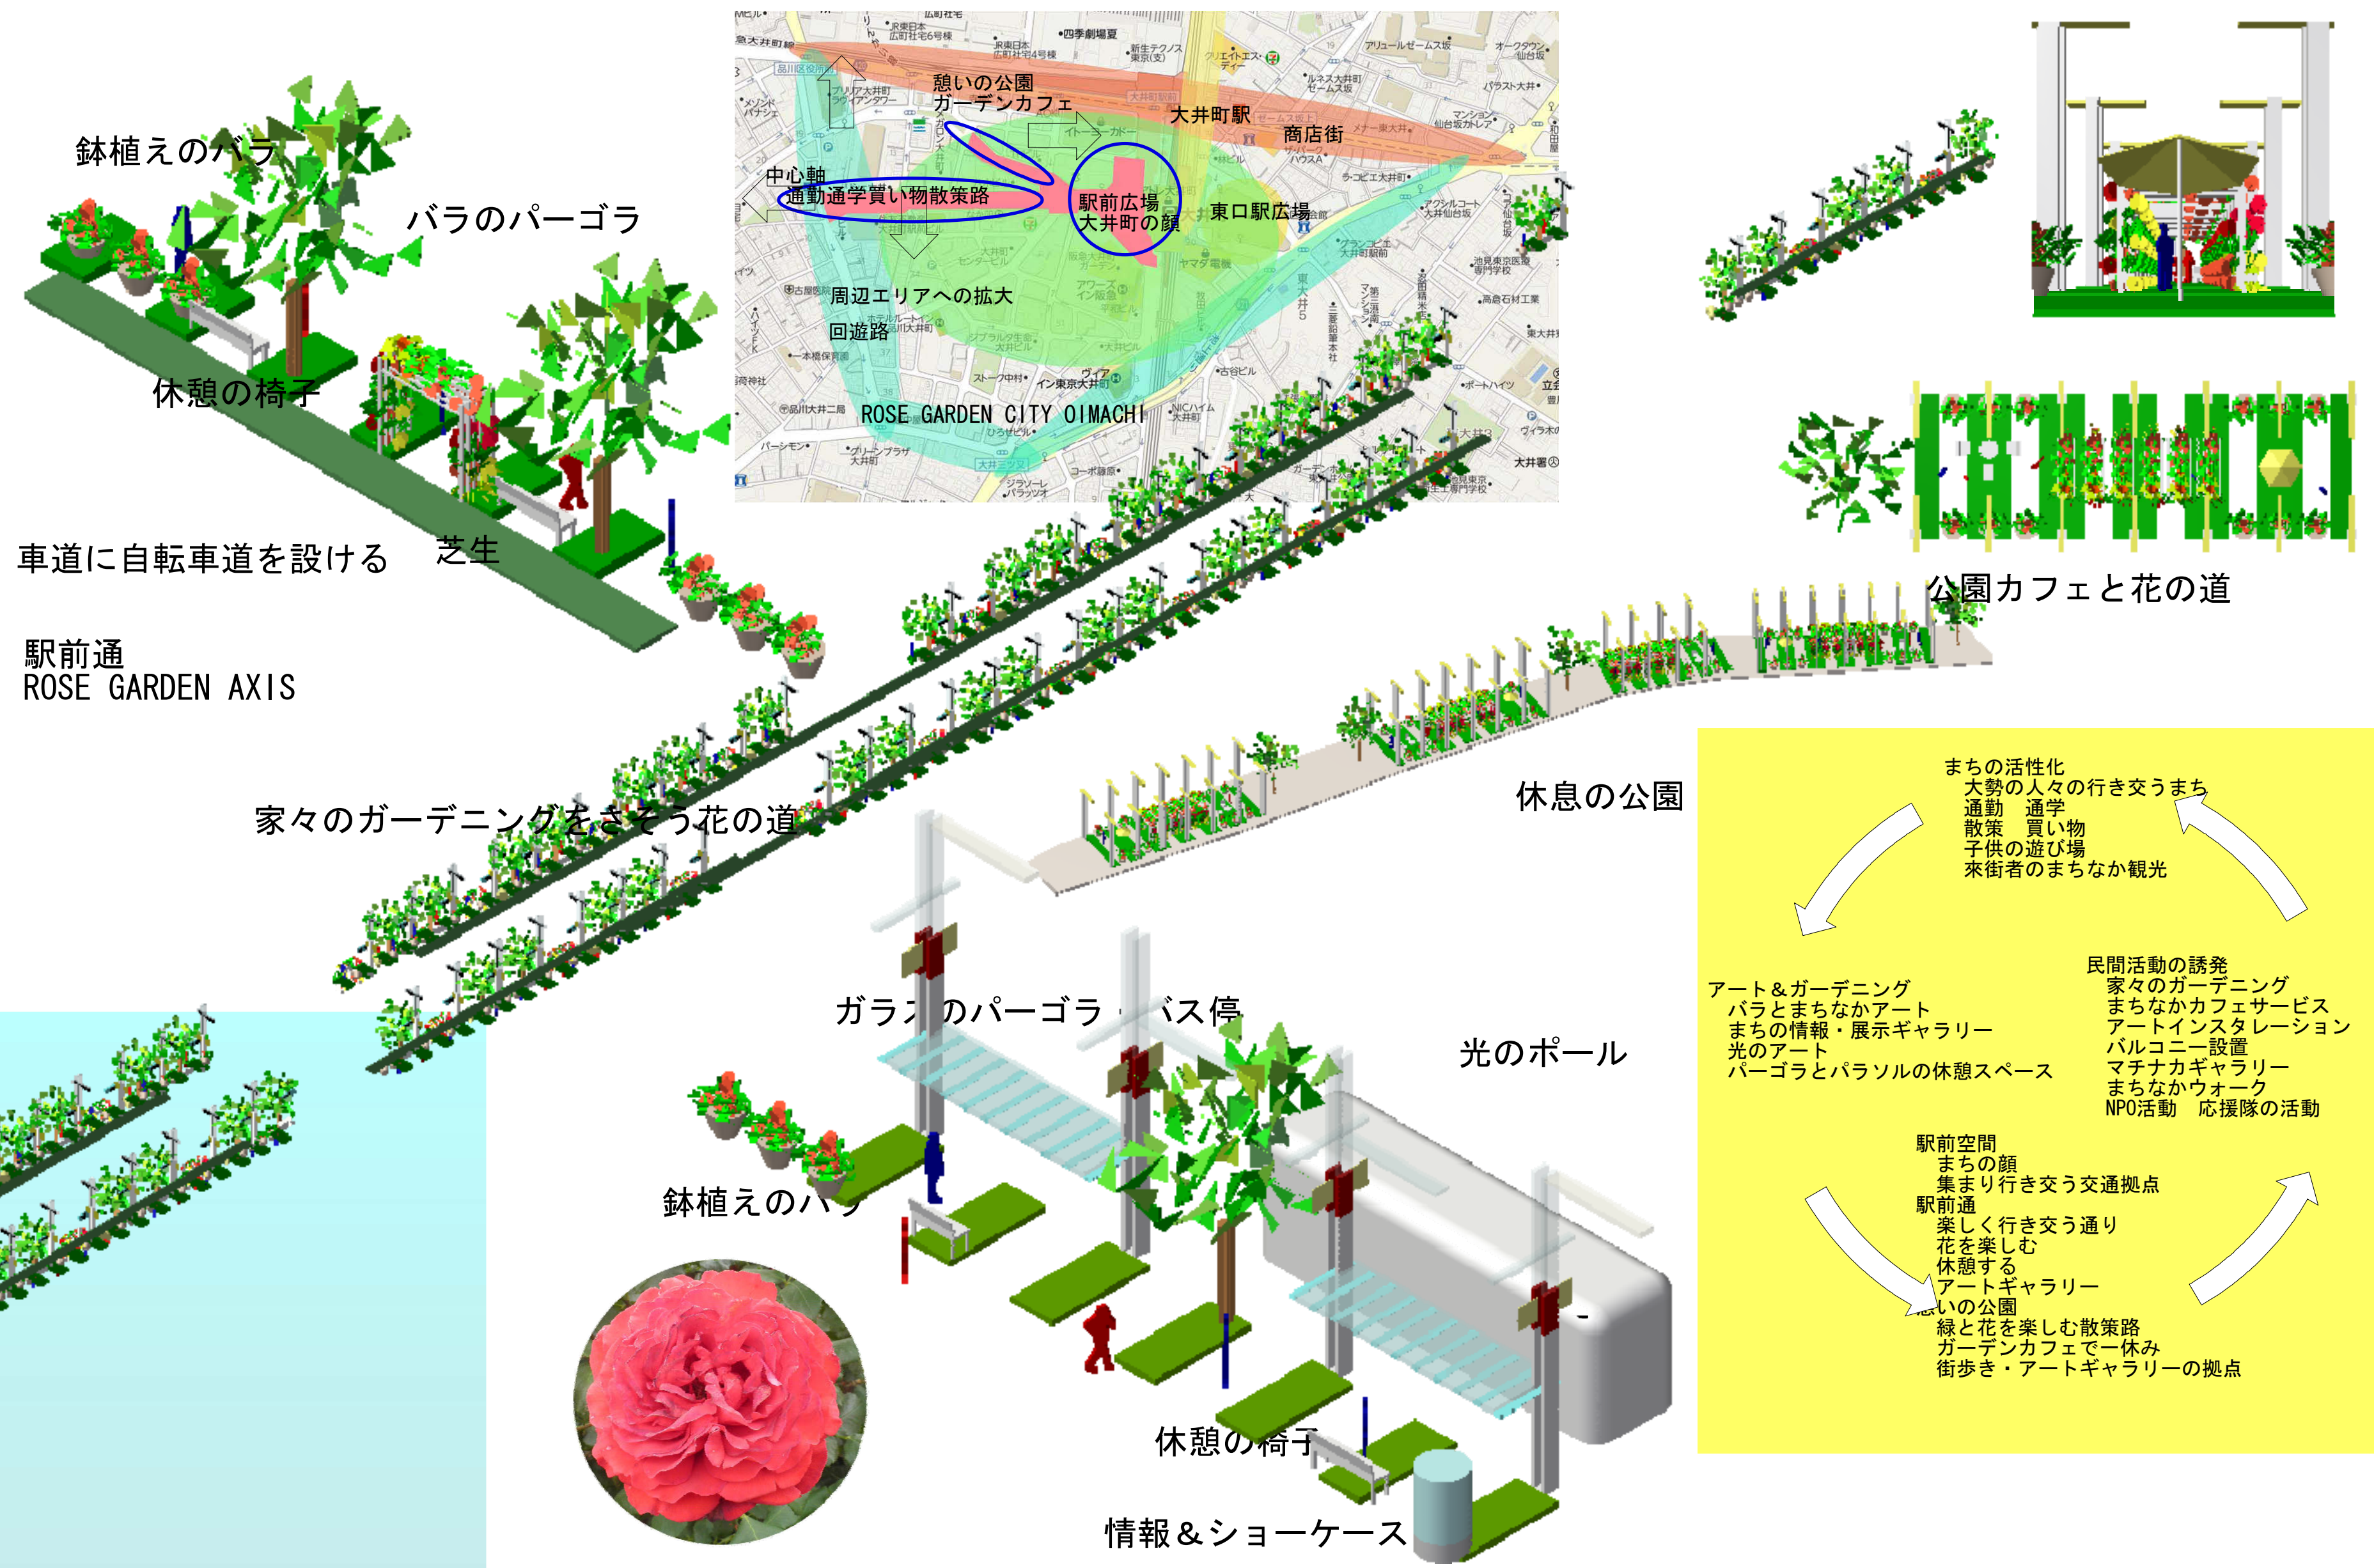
鉢植えのバラ

バラのパーゴラ

休憩の椅子

車道に自転車道を設ける

芝生

駅前通
ROSE GARDEN AXIS

憩いの公園
ガーデンカフェ

大井町駅

商店街

中心軸
通勤通学買い物散策路

駅前広場
大井町の顔

東口駅広場

周辺エリアへの拡大

回遊路

ROSE GARDEN CITY OIMACHI

公園カフェと花の道

家々のガーデニングをさそう花の道

休息の公園

ガラスのパーゴラ・バス停

光のポール

鉢植えのバラ

休憩の椅子

情報＆ショーケース

まちの活性化
大勢の人々の行き交うまち
通勤　通学
散策　買い物
子供の遊び場
來街者のまちなか観光

アート＆ガーデニング
バラとまちなかアート
まちの情報・展示ギャラリー
光のアート
パーゴラとパラソルの休憩スペース

民間活動の誘発
家々のガーデニング
まちなかカフェサービス
アートインスタレーション
バルコニー設置
マチナカギャラリー
まちなかウォーク
NPO活動　応援隊の活動

駅前空間
まちの顔
集まり行き交う交通拠点
駅前通
楽しく行き交う通り
花を楽しむ
休憩する
アートギャラリー
憩いの公園
緑と花を楽しむ散策路
ガーデンカフェで一休み
街歩き・アートギャラリーの拠点